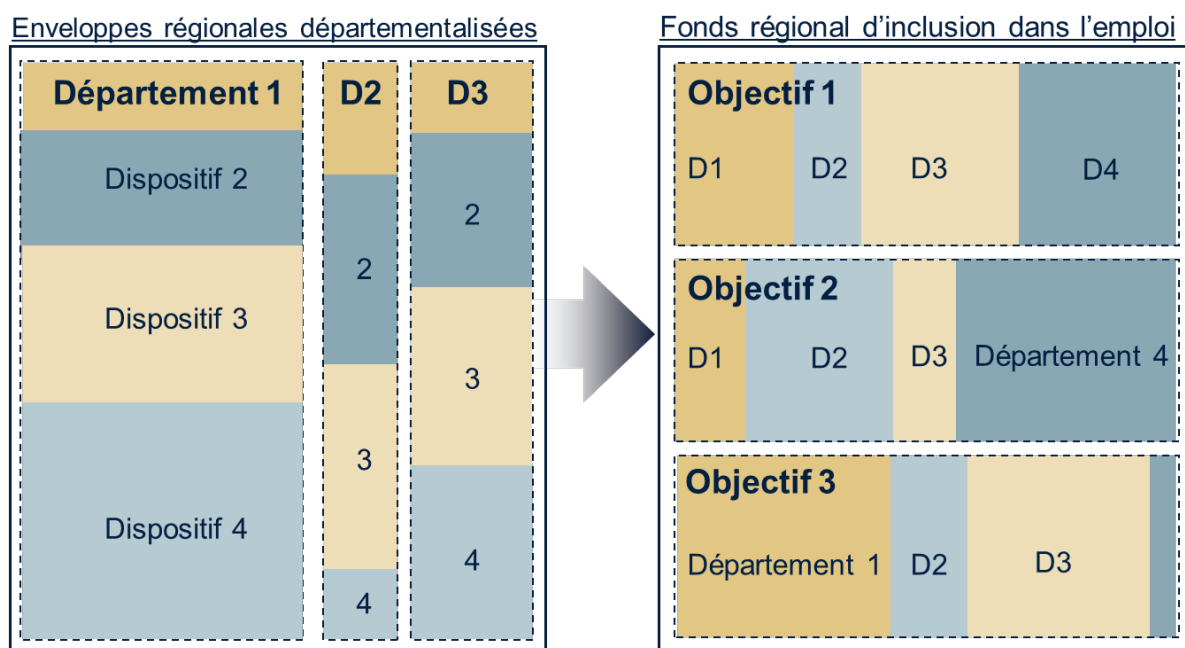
Enveloppes régionales départementalisées

Département 1
Dispositif 2
Dispositif 3
Dispositif 4

D2
2
3
4

D3
2
3
4

Fonds régional d'inclusion dans l'emploi

Objectif 1
D1
D2
D3
D4

Objectif 2
D1
D2
D3
Département 4

Objectif 3
Département 1
D2
D3